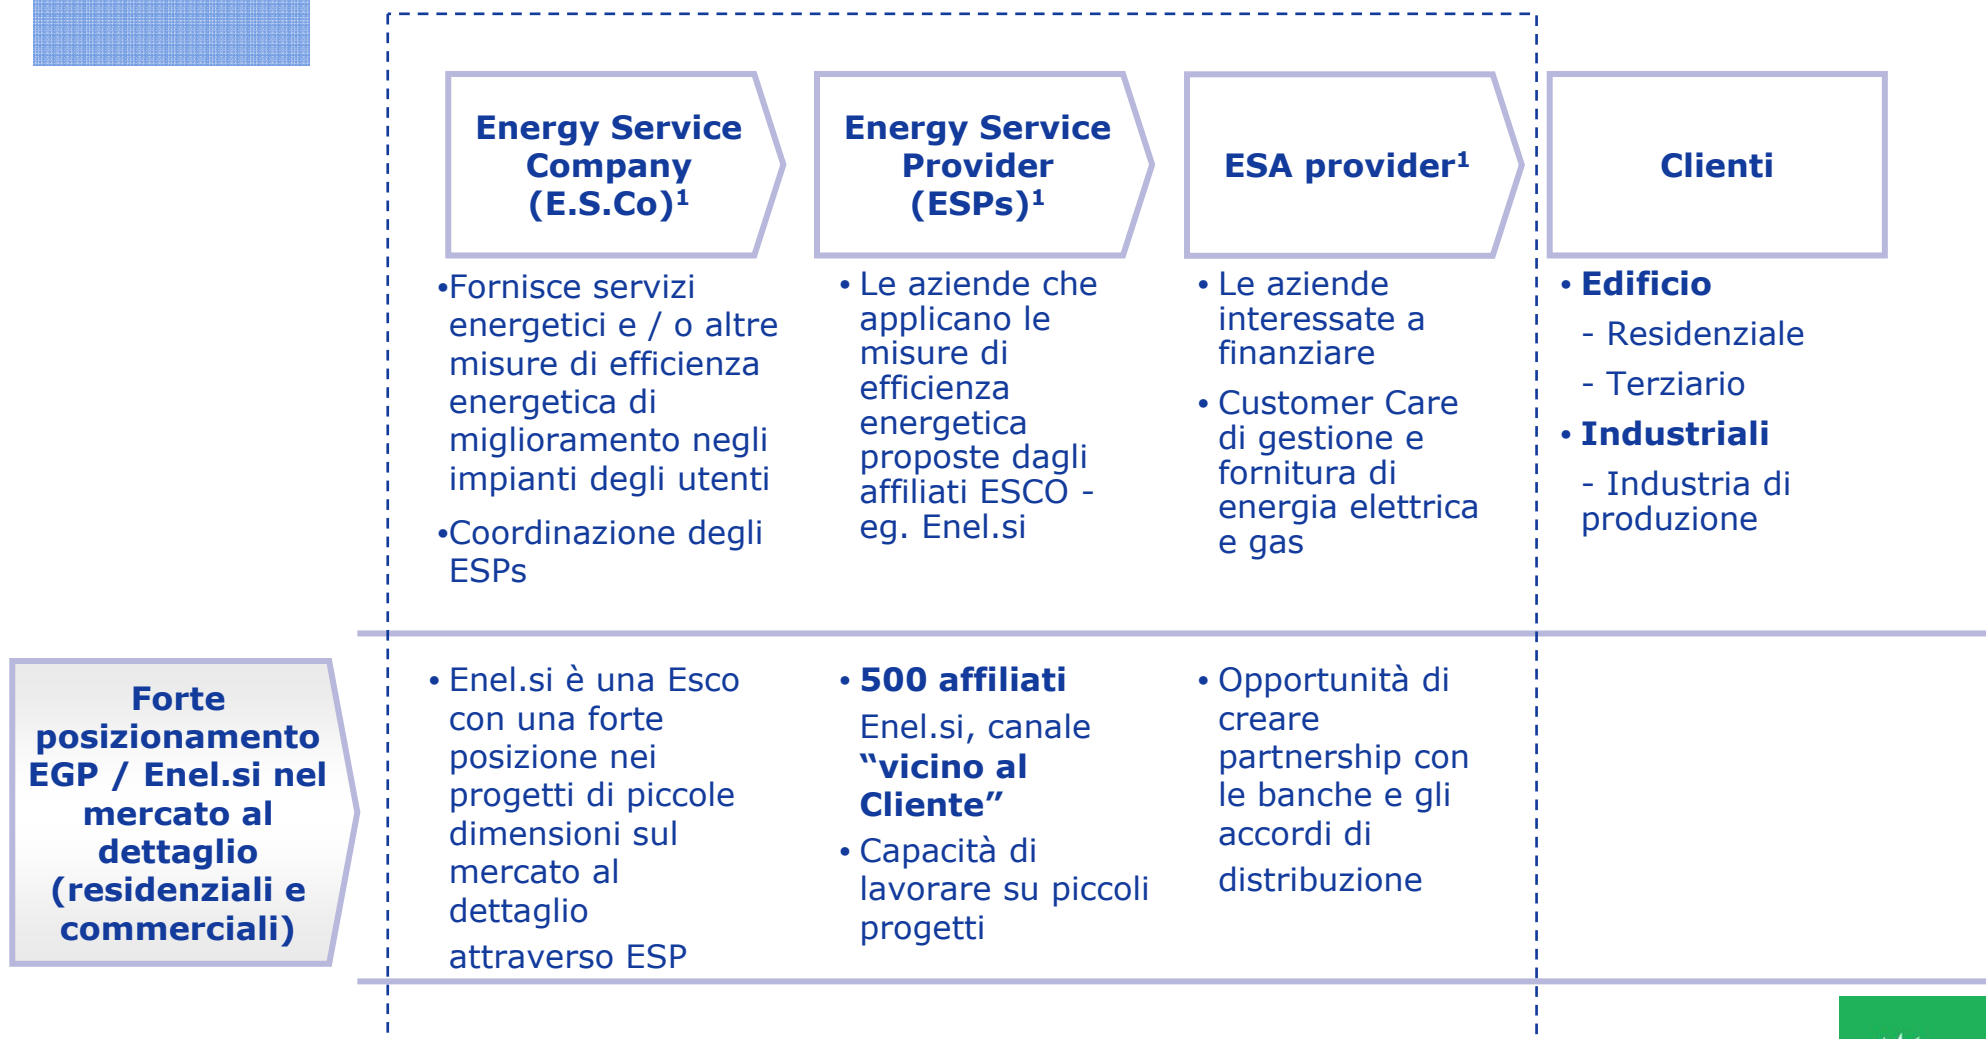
Energy Service Company (E.S.Co)$^1$

Energy Service Provider (ESPs)$^1$

ESA provider$^1$

Clienti

•Fornisce servizi energetici e / o altre misure di efficienza energetica di miglioramento negli impianti degli utenti

•Coordinazione degli ESPs

• Le aziende che applicano le misure di efficienza energetica proposte dagli affiliati ESCO - eg. Enel.si

• Le aziende interessate a finanziare

• Customer Care di gestione e fornitura di energia elettrica e gas

• Edificio

- Residenziale

- Terziario

• Industriali

- Industria di produzione

Forte posizionamento EGP / Enel.si nel mercato al dettaglio (residenziali e commerciali)

• Enel.si è una Esco con una forte posizione nei progetti di piccole dimensioni sul mercato al dettaglio attraverso ESP

• 500 affiliati Enel.si, canale "vicino al Cliente"

• Capacità di lavorare su piccoli progetti

• Opportunità di creare partnership con le banche e gli accordi di distribuzione